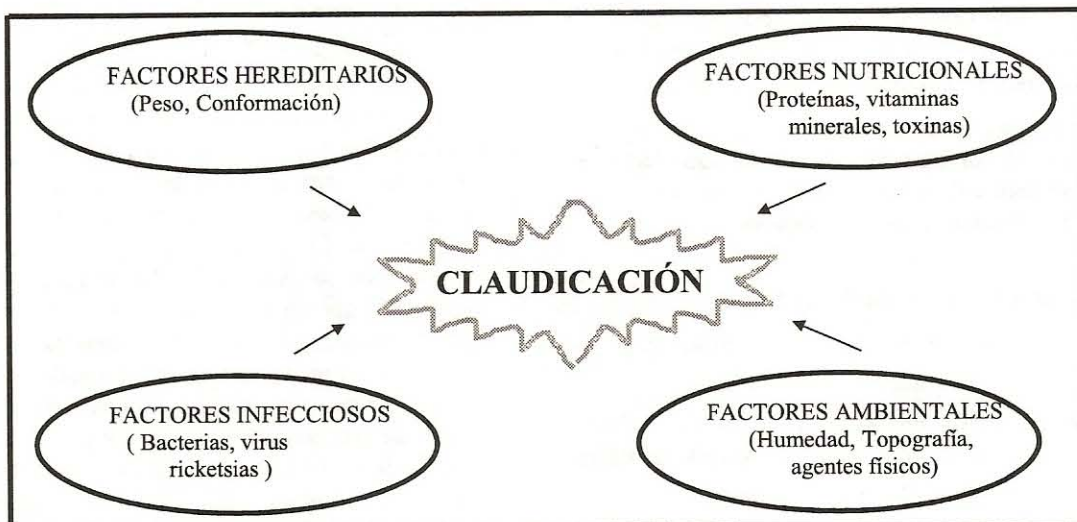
FACTORES HEREDITARIOS
(Peso, Conformación)

FACTORES NUTRICIONALES
(Proteínas, vitaminas minerales, toxinas)

CLAUDICACIÓN

FACTORES INFECCIOSOS
( Bacterias, virus ricketsias )

FACTORES AMBIENTALES
(Humedad, Topografía, agentes físicos)